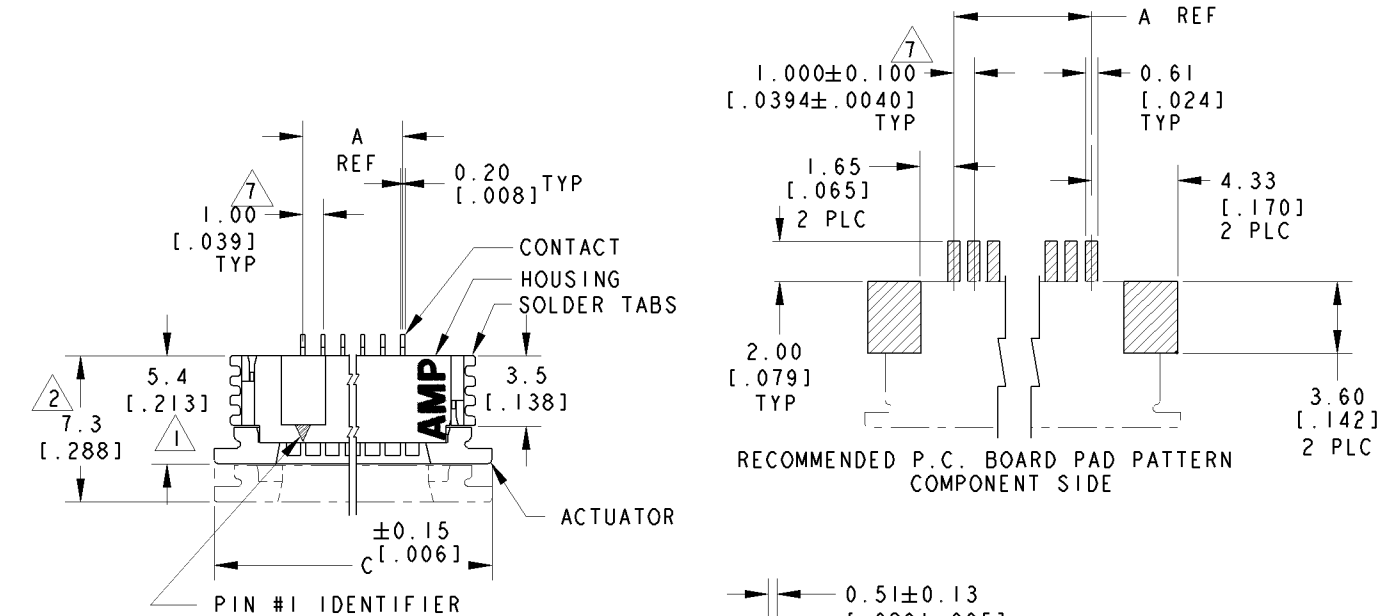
A REF

7

1.00
[.039]
TYP

0.20
[.008] TYP

CONTACT

HOUSING

SOLDER TABS

5.4
[.213]

2

7.3
[.288]

1

AMP

3.5
[.138]

ACTUATOR

$\pm0.15$
C [.006]

PIN #1 IDENTIFIER

A REF

7

$1.000\pm0.100$
$[.0394\pm.0040]$
TYP

0.61
[.024]
TYP

1.65
[.065]
2 PLC

4.33
[.170]
2 PLC

2.00
[.079]
TYP

3.60
[.142]
2 PLC

RECOMMENDED P.C. BOARD PAD PATTERN
COMPONENT SIDE

$0.51\pm0.13$
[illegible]